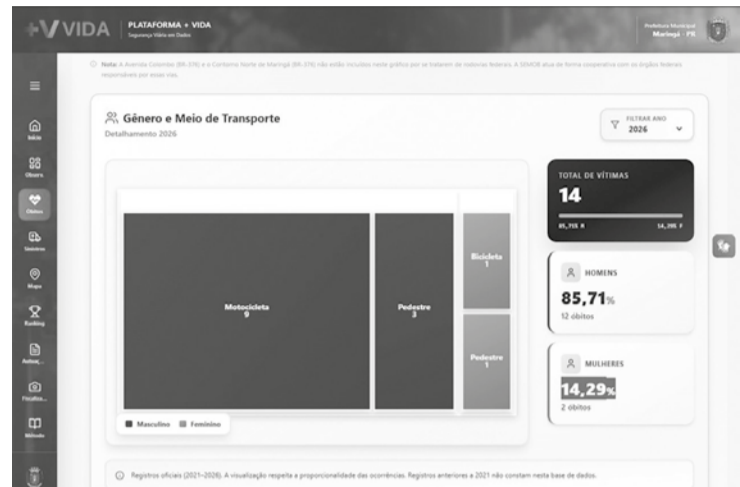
+VIDA
PLATAFORMA + VIDA
Segurança Viária em Dados

Prefeitura Municipal
Maringá · PR

Nota: A Avenida Colombo (BR-376) e o Contorno Norte de Maringá (BR-376) não estão incluídas neste gráfico por se tratarem de rodovias federais. A SEMOB atua de forma cooperativa com os órgãos federais responsáveis por essas vias.

Início
Óbvers
Óbitos
Sinistros
Mapa
Ranking
Anális...
Fiscaliz...
Método

Gênero e Meio de Transporte
Detalhamento 2026

FILTRAR ANO
2026

Motocicleta
9

Pedestre
3

Bicicleta
1

Pedestre
1

Masculino
Feminino

TOTAL DE VÍTIMAS
14
85,71% M
14,29% F

HOMENS
85,71%
12 óbitos

MULHERES
14,29%
2 óbitos

Registros oficiais (2021–2026). A visualização respeita a proporcionalidade das ocorrências. Registros anteriores a 2021 não constam nesta base de dados.